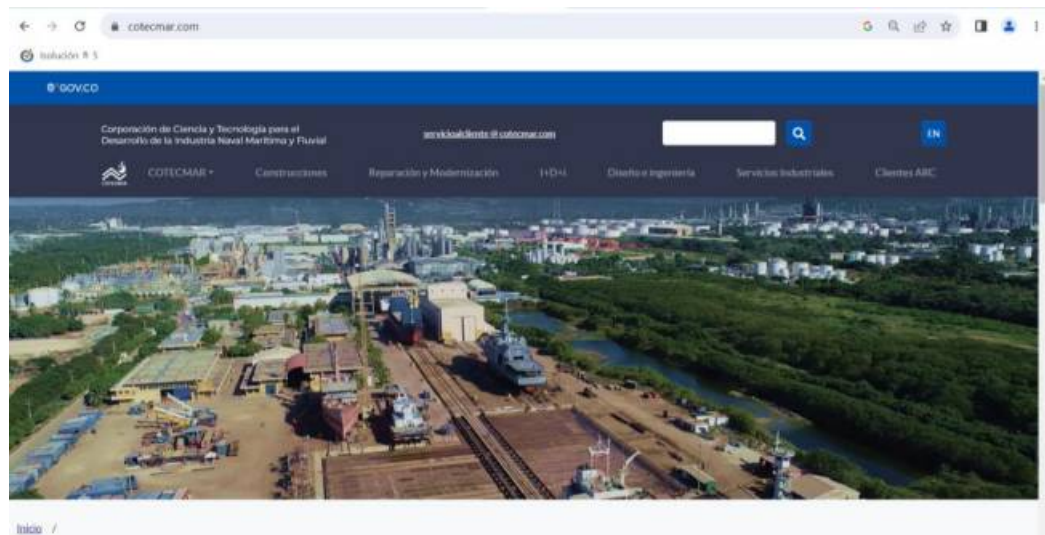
cotecmar.com

Isolución ® 5

GOV.CO

Corporación de Ciencia y Tecnología para el Desarrollo de la Industria Naval Marítima y Fluvial

servicioalcliente@cotecmar.com

EN

COTECMAR · Construcciones · Reparación y Modernización · I+D+i · Diseño e ingeniería · Servicios Industriales · Clientes ARC

Inicio /